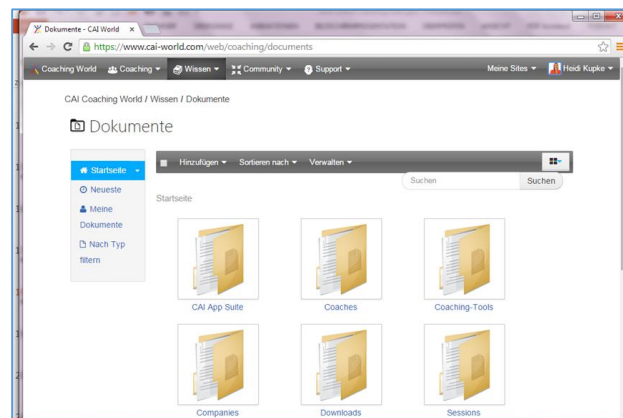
Dokumente - CAI World ×

https://www.cai-world.com/web/coaching/documents

Coaching World Coaching ▾ Wissen ▾ Community ▾ Support ▾ Meine Sites ▾ Heidi Kupke ▾

CAI Coaching World / Wissen / Dokumente

Dokumente

Startseite ▾
Neueste
Meine Dokumente
Nach Typ filtern

Hinzufügen ▾ Sortieren nach ▾ Verwalten ▾

Suchen Suchen

Startseite

CAI App Suite
Coaches
Coaching-Tools
Companies
Downloads
Sessions